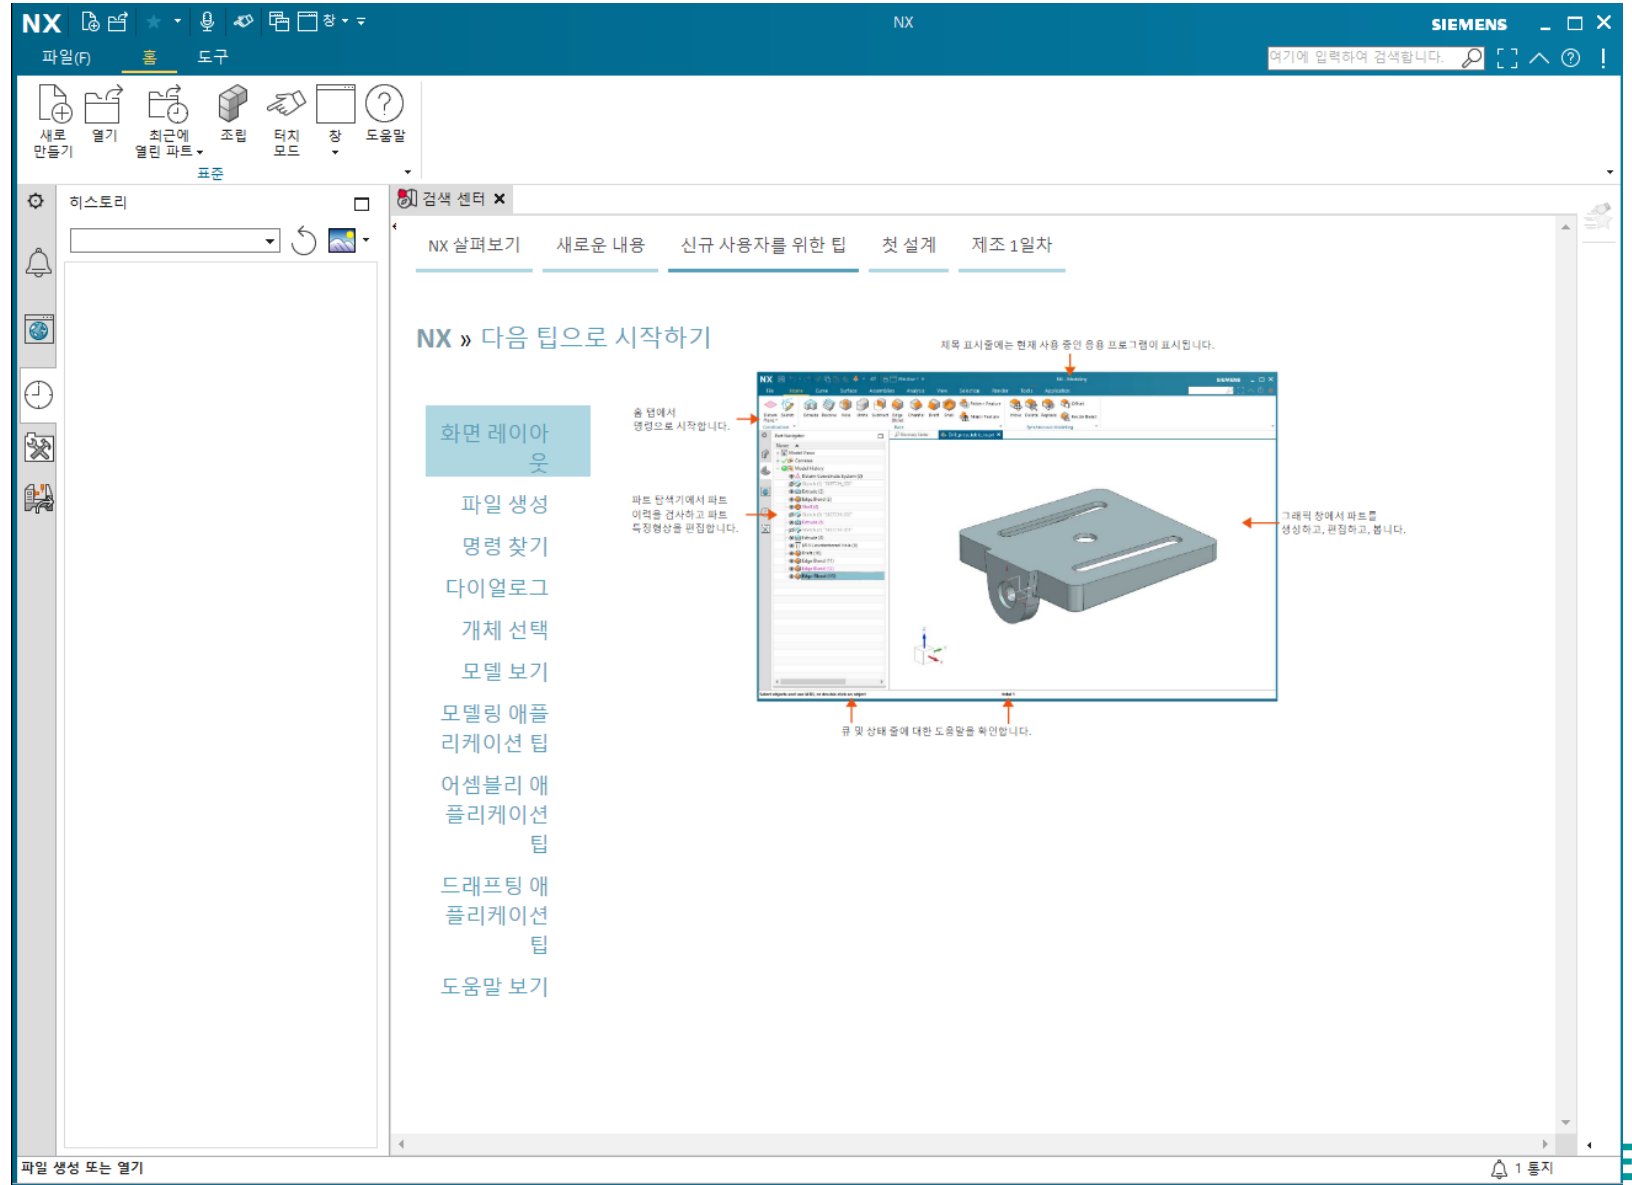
NX 창 NX SIEMENS

파일(F) 홈 도구

여기에 입력하여 검색합니다.

새로 만들기 열기 최근에 열린 파트 조립 터치 모드 창 도움말

표준

히스토리

검색 센터

NX 살펴보기 새로운 내용 신규 사용자를 위한 팁 첫 설계 제조 1일차

NX » 다음 팁으로 시작하기

화면 레이아웃

파일 생성

명령 찾기

다이얼로그

개체 선택

모델 보기

모델링 애플리케이션 팁

어셈블리 애플리케이션 팁

드래프팅 애플리케이션 팁

도움말 보기

제목 표시줄에는 현재 사용 중인 응용 프로그램이 표시됩니다.

홈 탭에서 명령으로 시작합니다.

파트 탐색기에서 파트 이력을 검사하고 파트 특징형상을 편집합니다.

그래픽 창에서 파트를 생성하고, 편집하고, 봅니다.

큐 및 상태 줄에 대한 도움말을 확인합니다.

파일 생성 또는 열기

1 통지